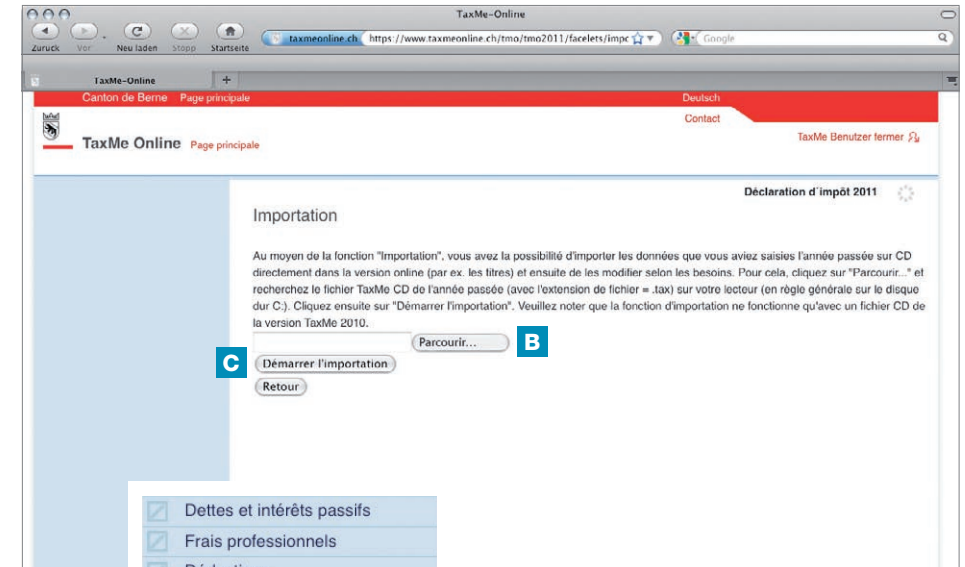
TaxMe-Online

Zurück Vor Neu laden Stopp Startseite

taxmeonline.ch https://www.taxmeonline.ch/tmo/tmo2011/facelets/impc

Google

TaxMe-Online +

Canton de Berne Page principale

Deutsch

Contact

TaxMe Online Page principale

TaxMe Benutzer fermer

Déclaration d´impôt 2011

Importation

Au moyen de la fonction "Importation", vous avez la possibilité d'importer les données que vous aviez saisies l'année passée sur CD directement dans la version online (par ex. les titres) et ensuite de les modifier selon les besoins. Pour cela, cliquez sur "Parcourir..." et recherchez le fichier TaxMe CD de l'année passée (avec l'extension de fichier = .tax) sur votre lecteur (en règle générale sur le disque dur C:). Cliquez ensuite sur "Démarrer l'importation". Veuillez noter que la fonction d'importation ne fonctionne qu'avec un fichier CD de la version TaxMe 2010.

Parcourir...

B

C

Démarrer l'importation

Retour

Dettes et intérêts passifs

Frais professionnels

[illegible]